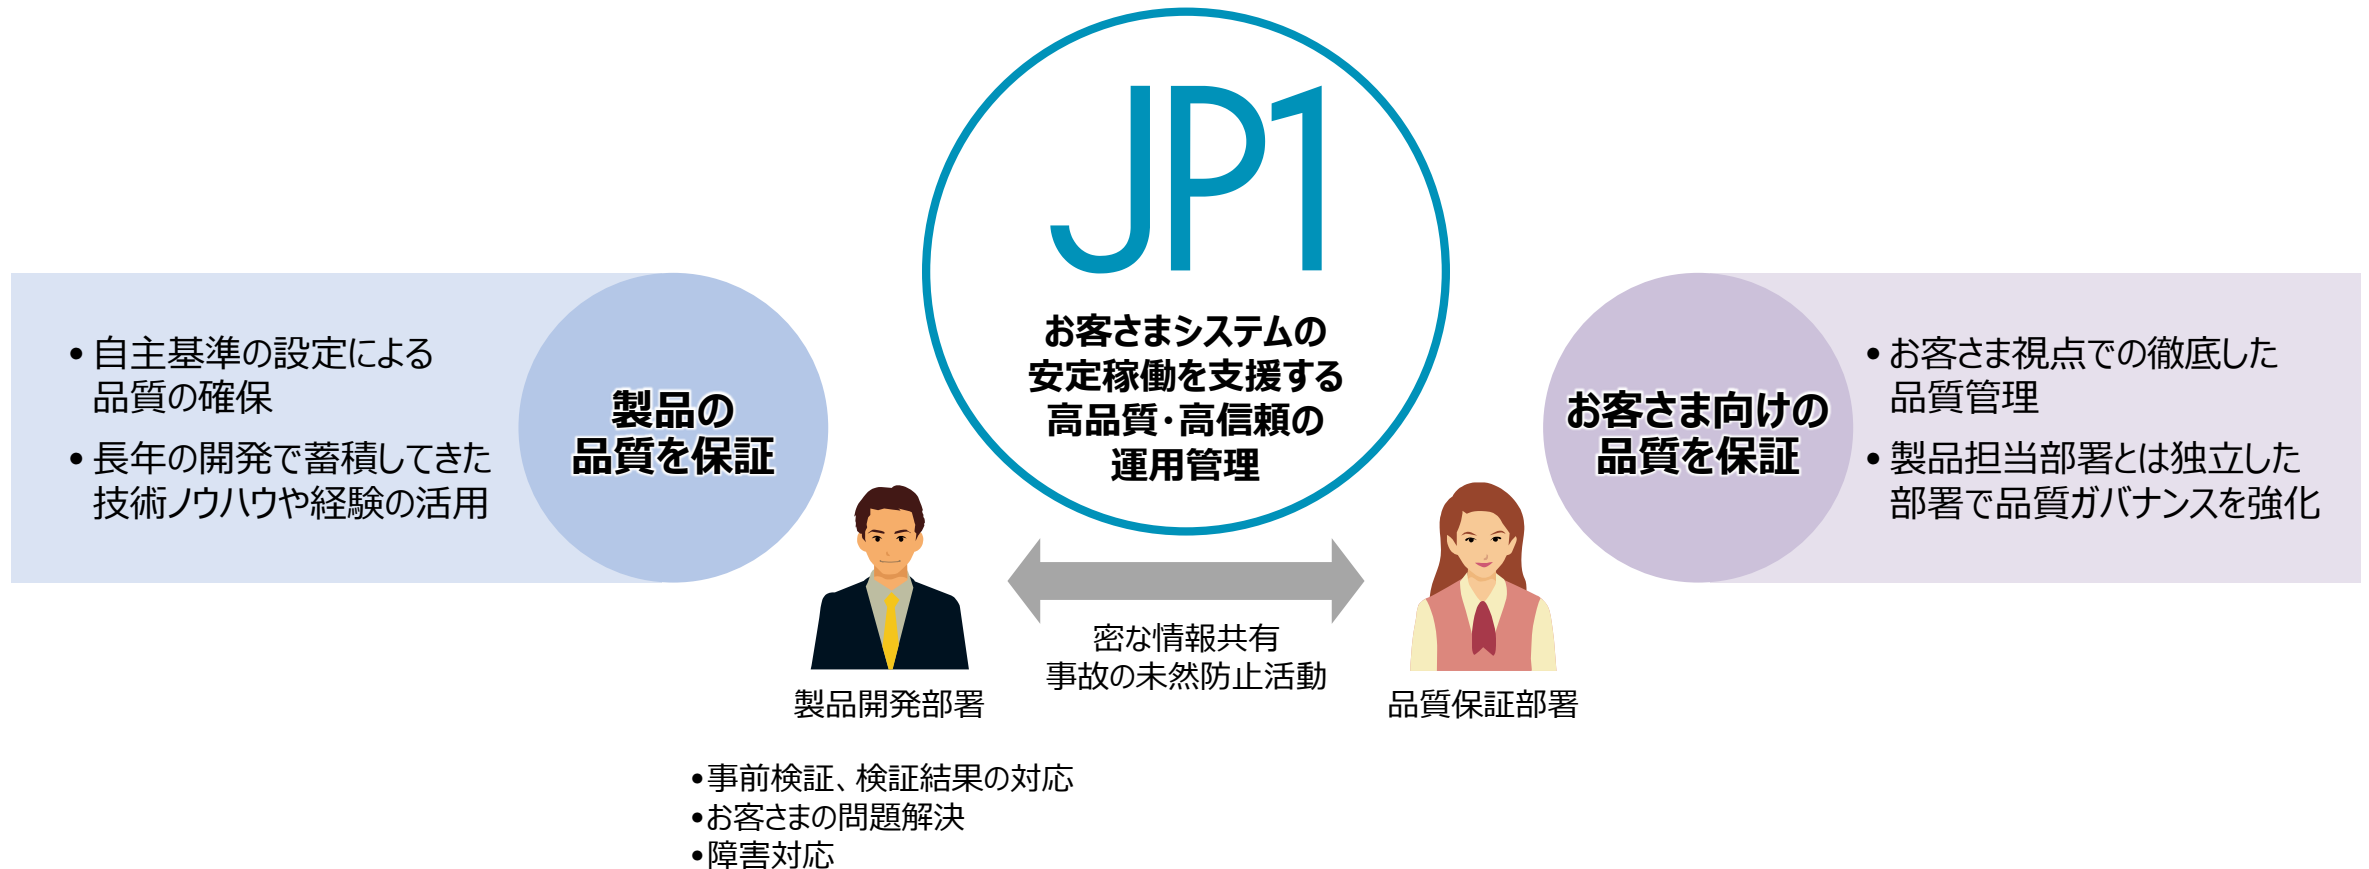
JP1

お客さまシステムの安定稼働を支援する高品質・高信頼の運用管理

• 自主基準の設定による品質の確保
• 長年の開発で蓄積してきた技術ノウハウや経験の活用

製品の品質を保証

お客さま向けの品質を保証

• お客さま視点での徹底した品質管理
• 製品担当部署とは独立した部署で品質ガバナンスを強化

製品開発部署

密な情報共有
事故の未然防止活動

品質保証部署

•事前検証、検証結果の対応
•お客さまの問題解決
•障害対応